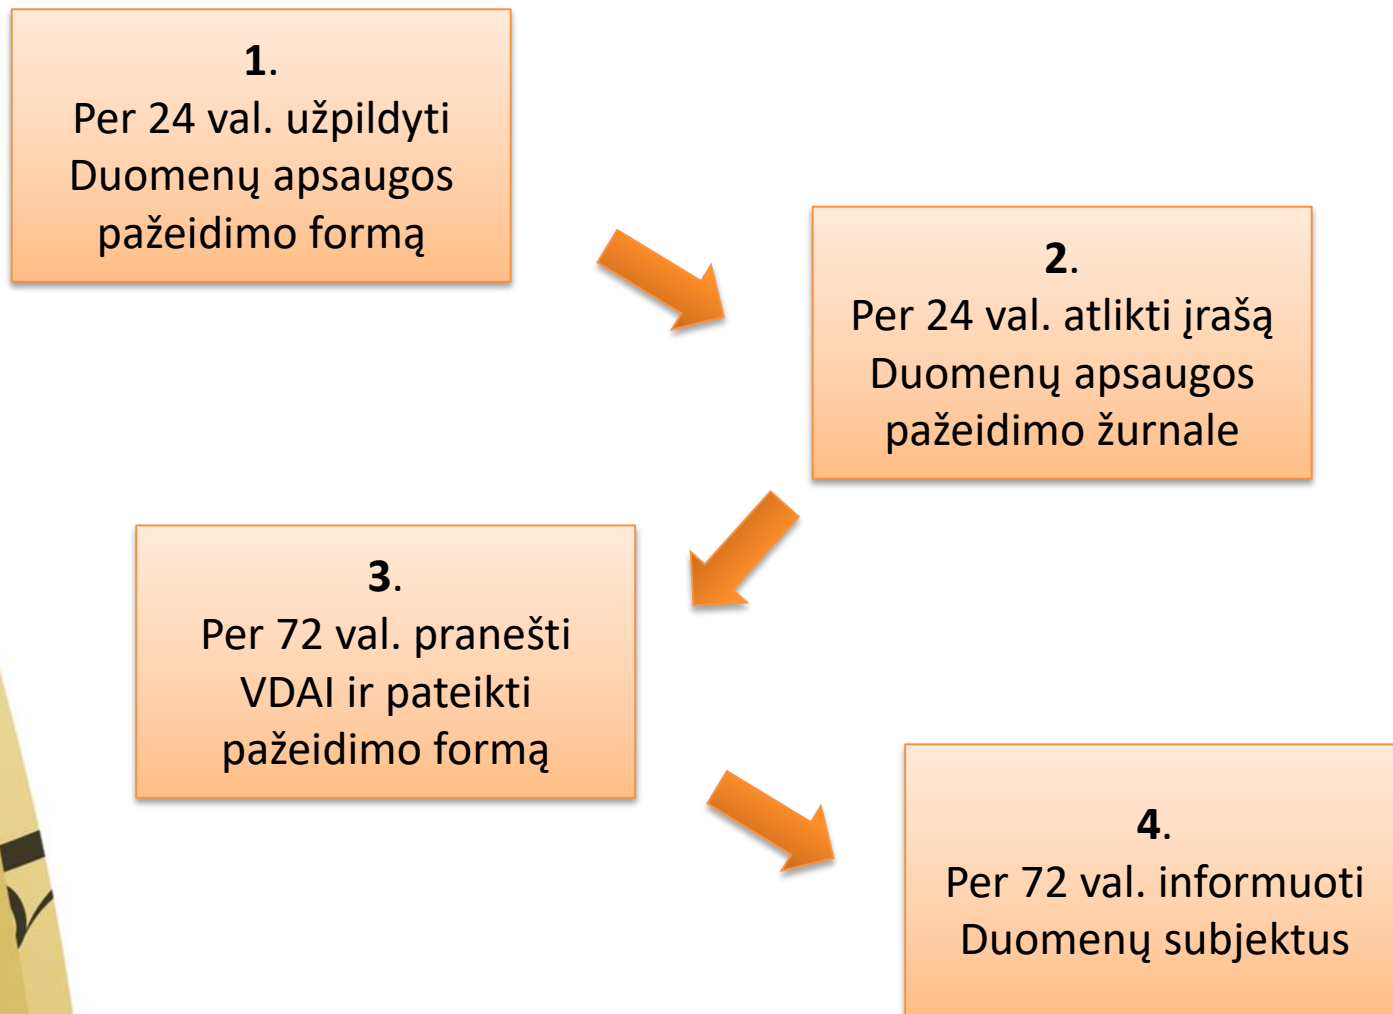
**1**.
Per 24 val. užpildyti Duomenų apsaugos pažeidimo formą

**2**.
Per 24 val. atlikti įrašą Duomenų apsaugos pažeidimo žurnale

**3**.
Per 72 val. pranešti VDAI ir pateikti pažeidimo formą

**4**.
Per 72 val. informuoti Duomenų subjektus